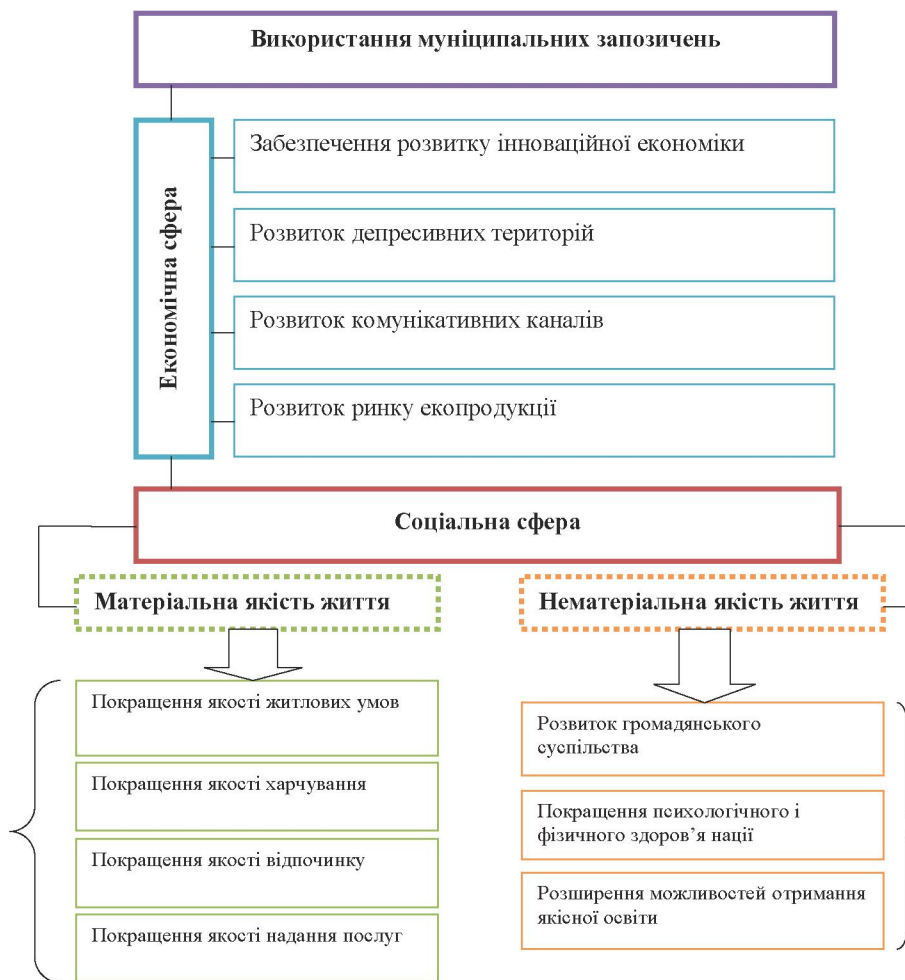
Використання муніципальних запозичень

Економічна сфера

Забезпечення розвитку інноваційної економіки

Розвиток депресивних територій

Розвиток комунікативних каналів

Розвиток ринку екопродукції

Соціальна сфера

Матеріальна якість життя

Нематеріальна якість життя

Покращення якості житлових умов

Покращення якості харчування

Покращення якості відпочинку

Покращення якості надання послуг

Розвиток громадянського суспільства

Покращення психологічного і фізичного здоров'я нації

Розширення можливостей отримання якісної освіти